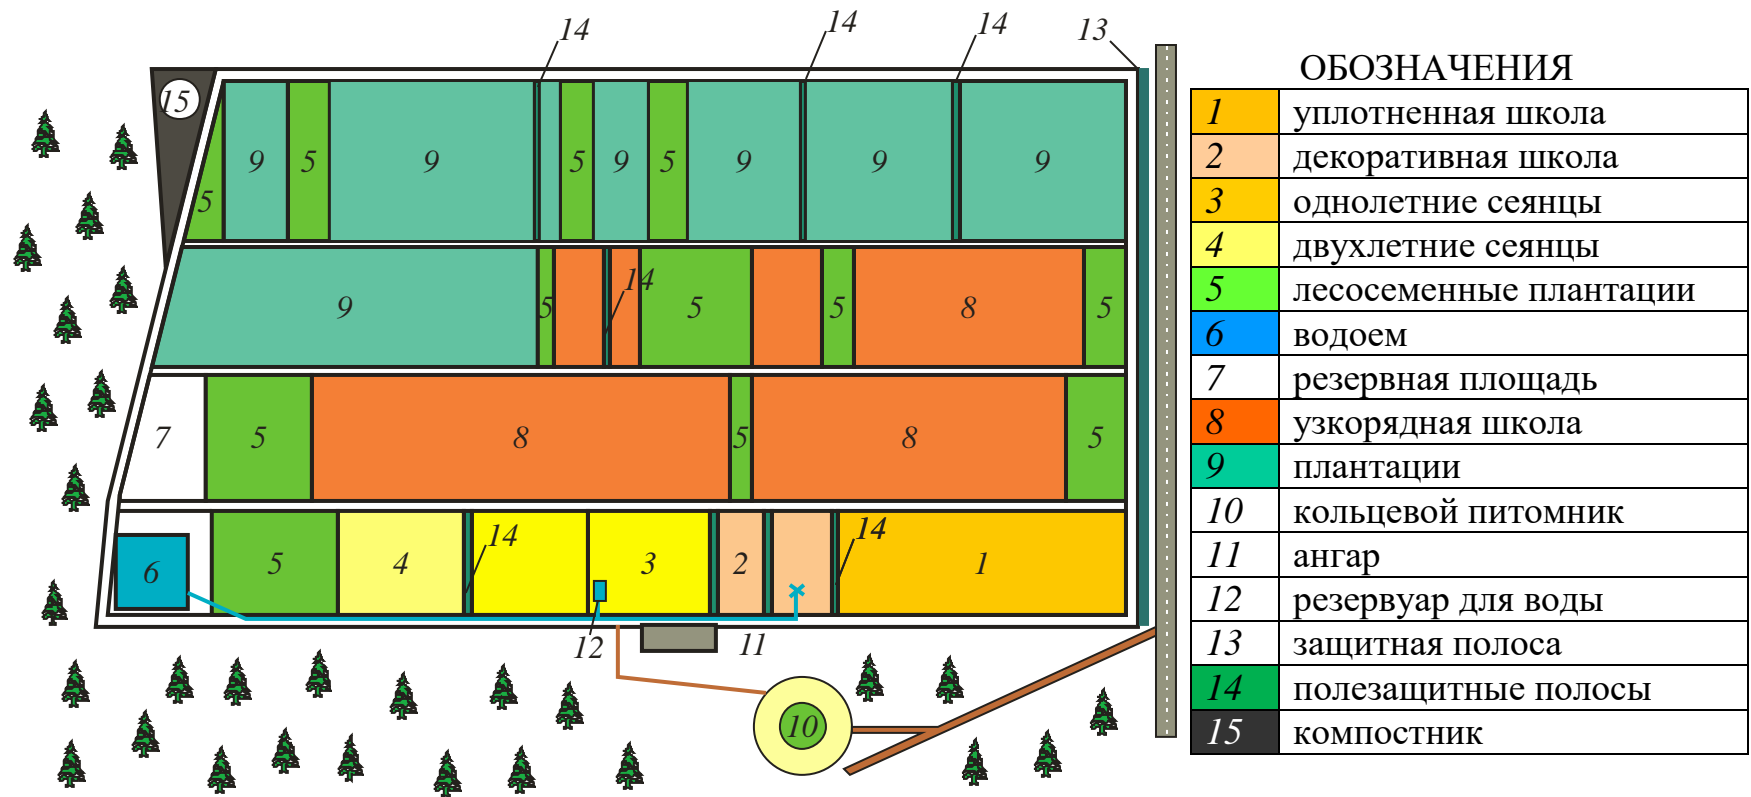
14 14 14 13

15

5 9 5 9 5 9 5 9 9 9

9 5 14 5 5 8 5

7 5 8 5 8 5

6 5 4 14 3 2 14 1

12 11

10

ОБОЗНАЧЕНИЯ

| | |
|---|---|
| 1 | уплотненная школа |
| 2 | декоративная школа |
| 3 | однолетние сеянцы |
| 4 | двухлетние сеянцы |
| 5 | лесосеменные плантации |
| 6 | водоем |
| 7 | резервная площадь |
| 8 | узкорядная школа |
| 9 | плантации |
| 10 | кольцевой питомник |
| 11 | ангар |
| 12 | резервуар для воды |
| 13 | защитная полоса |
| 14 | полезащитные полосы |
| 15 | компостник |